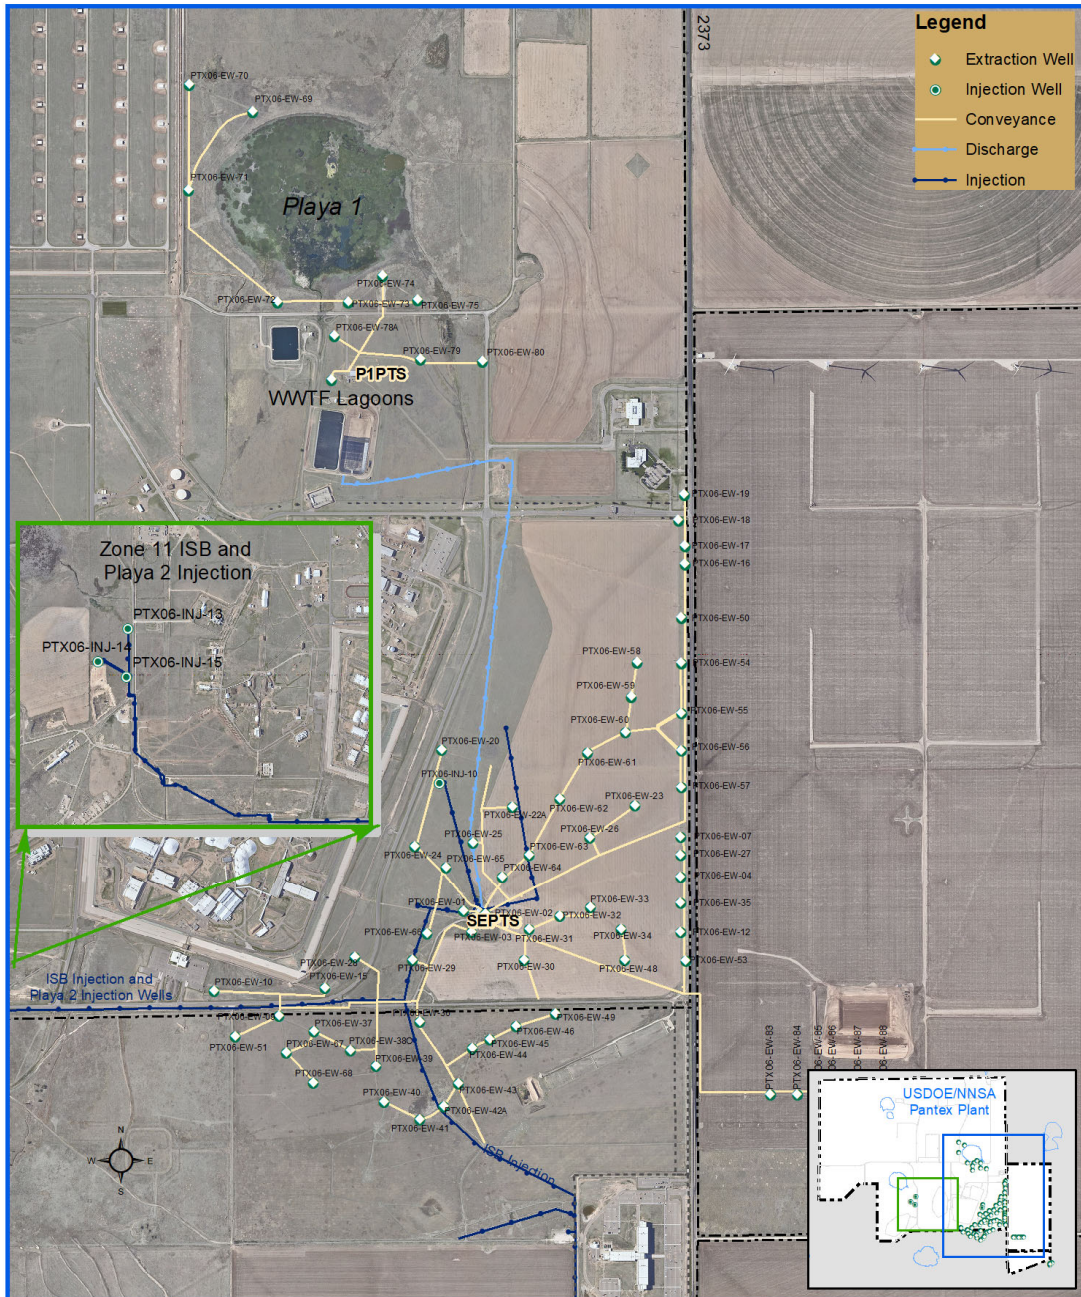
Legend
Extraction Well
Injection Well
Conveyance
Discharge
Injection

2373

PTX06-EW-70
PTX06-EW-69
PTX06-EW-71
Playa 1
PTX06-EW-74
PTX06-EW-72
PTX06-EW-73
PTX06-EW-75
PTX06-EW-78A
PTX06-EW-79
PTX06-EW-80
P1PTS
WWTF Lagoons

PTX06-EW-19
PTX06-EW-18
PTX06-EW-17
PTX06-EW-16
PTX06-EW-50
PTX06-EW-54
PTX06-EW-55
PTX06-EW-56
PTX06-EW-57
PTX06-EW-07
PTX06-EW-27
PTX06-EW-04
PTX06-EW-35
PTX06-EW-12
PTX06-EW-53

Zone 11 ISB and Playa 2 Injection
PTX06-INJ-13
PTX06-INJ-14
PTX06-INJ-15

PTX06-EW-58
PTX06-EW-59
PTX06-EW-60
PTX06-EW-61
PTX06-EW-20
PTX06-INJ-10
PTX06-EW-23
PTX06-EW-22A
PTX06-EW-62
PTX06-EW-26
PTX06-EW-25
PTX06-EW-63
PTX06-EW-24
PTX06-EW-65
PTX06-EW-64
PTX06-EW-01
PTX06-EW-33
SEPTS
PTX06-EW-02
PTX06-EW-32
PTX06-EW-66
PTX06-EW-03
PTX06-EW-31
PTX06-EW-34
PTX06-EW-28
PTX06-EW-29
PTX06-EW-30
PTX06-EW-48
PTX06-EW-15
PTX06-EW-10
ISB Injection and Playa 2 Injection Wells
PTX06-EW-36
PTX06-EW-49
PTX06-EW-37
PTX06-EW-46
PTX06-EW-51
PTX06-EW-67
PTX06-EW-38
PTX06-EW-45
PTX06-EW-39
PTX06-EW-44
PTX06-EW-68
PTX06-EW-43
PTX06-EW-40
PTX06-EW-42A
PTX06-EW-41
ISB Injection

PTX06-EW-83
PTX06-EW-84
PTX06-EW-85
PTX06-EW-86
PTX06-EW-87
PTX06-EW-88

N
W
E
S

USDOE/NNSA
Pantex Plant